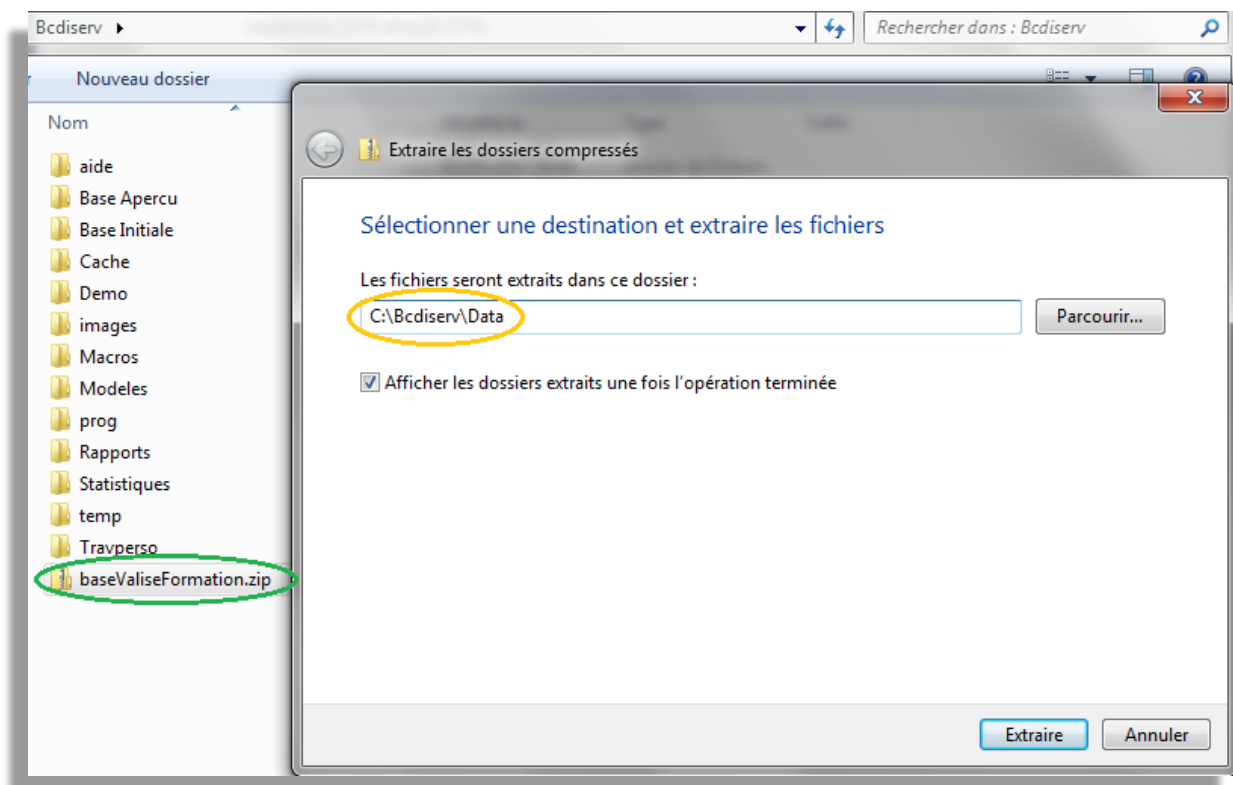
Bcdiserv ▸

Rechercher dans : Bcdiserv

Nouveau dossier

Nom

aide
Base Apercu
Base Initiale
Cache
Demo
images
Macros
Modeles
prog
Rapports
Statistiques
temp
Travperso
baseValiseFormation.zip

Extraire les dossiers compressés

Sélectionner une destination et extraire les fichiers

Les fichiers seront extraits dans ce dossier :

C:\Bcdiserv\Data

Parcourir...

Afficher les dossiers extraits une fois l'opération terminée

Extraire

Annuler